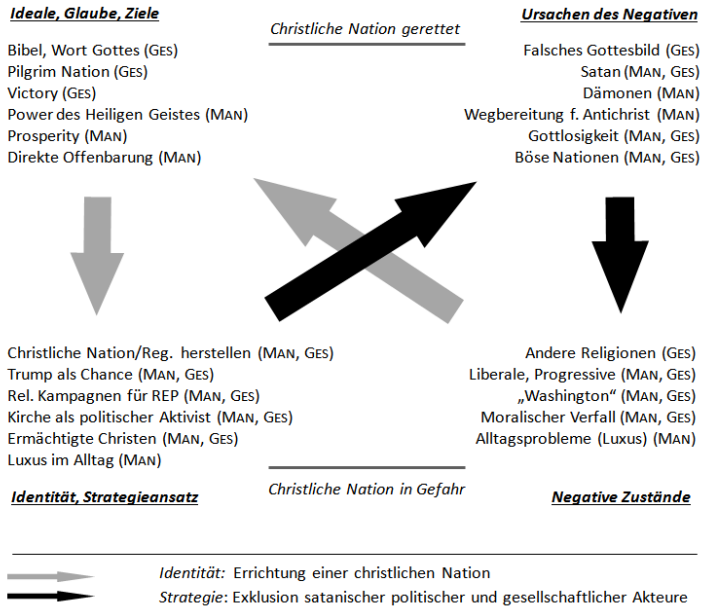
Ideale, Glaube, Ziele

Christliche Nation gerettet

Ursachen des Negativen

Bibel, Wort Gottes (GES)
Pilgrim Nation (GES)
Victory (GES)
Power des Heiligen Geistes (MAN)
Prosperity (MAN)
Direkte Offenbarung (MAN)

Falsches Gottesbild (GES)
Satan (MAN, GES)
Dämonen (MAN)
Wegbereitung f. Antichrist (MAN)
Gottlosigkeit (MAN, GES)
Böse Nationen (MAN, GES)

Christliche Nation/Reg. herstellen (MAN, GES)
Trump als Chance (MAN, GES)
Rel. Kampagnen für REP (MAN, GES)
Kirche als politischer Aktivist (MAN, GES)
Ermächtigte Christen (MAN, GES)
Luxus im Alltag (MAN)

Andere Religionen (GES)
Liberale, Progressive (MAN, GES)
„Washington" (MAN, GES)
Moralischer Verfall (MAN, GES)
Alltagsprobleme (Luxus) (MAN)

Christliche Nation in Gefahr

Identität, Strategieansatz

Negative Zustände

Identität: Errichtung einer christlichen Nation
Strategie: Exklusion satanischer politischer und gesellschaftlicher Akteure